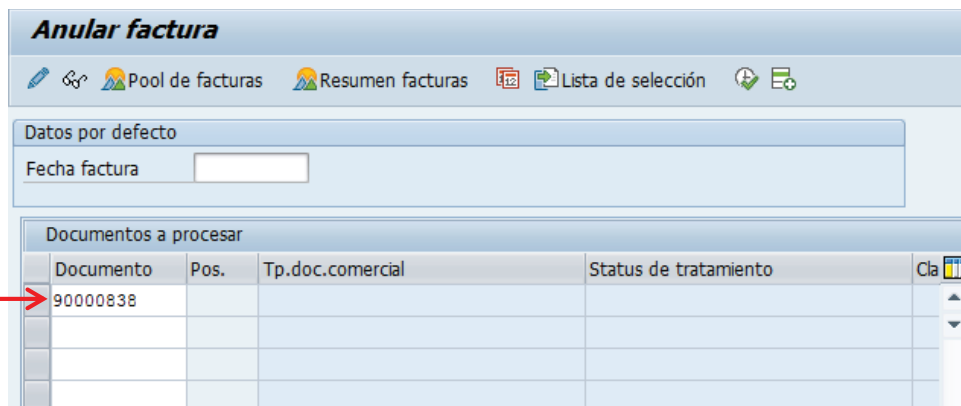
Anular factura

Pool de facturas Resumen facturas Lista de selección

Datos por defecto

Fecha factura

Documentos a procesar

| Documento | Pos. | Tp.doc.comercial | Status de tratamiento | Cla |
|---|---|---|---|---|
| 90000838 | | | | |
| | | | | |
| | | | | |
| | | | | |